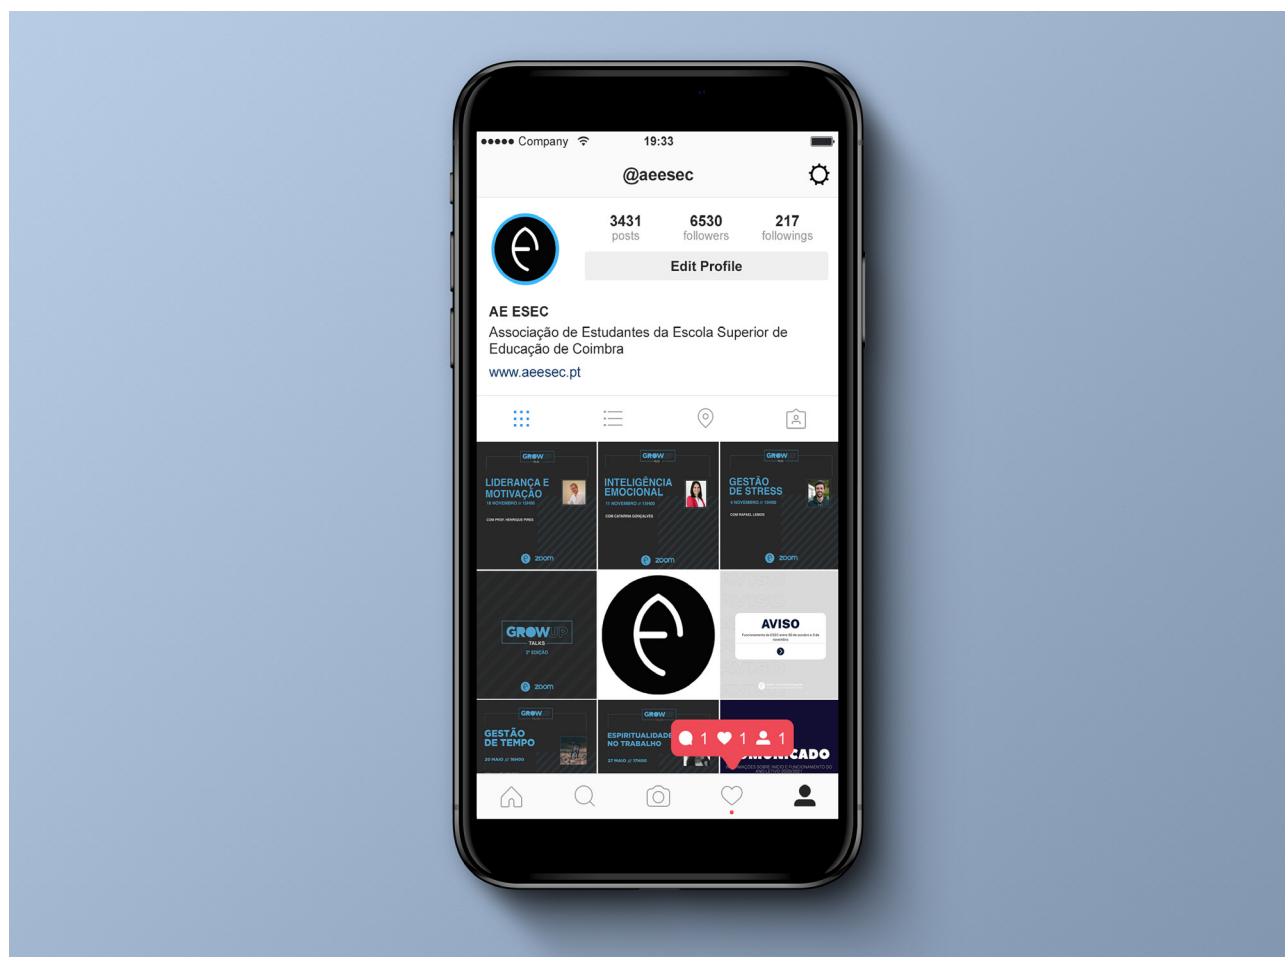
●●●●● Company 19:33

@aeesec

3431 posts
6530 followers
217 followings

Edit Profile

AE ESEC
Associação de Estudantes da Escola Superior de Educação de Coimbra
www.aeesec.pt

GROW UP
LIDERANÇA E MOTIVAÇÃO
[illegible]
zoom

GROW UP
INTELIGÊNCIA EMOCIONAL
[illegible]
zoom

GROW UP
GESTÃO DE STRESS
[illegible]
zoom

GROW UP TALKS
zoom

AVISO
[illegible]

GROW UP
GESTÃO DE TEMPO
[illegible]

GROW UP
ESPIRITUALIDADE NO TRABALHO
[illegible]

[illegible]CADO
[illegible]

1 1 1